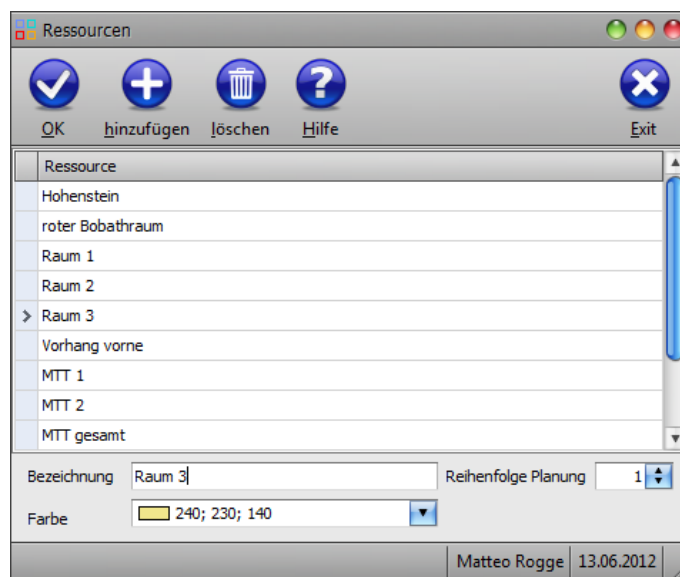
Ressourcen

OK hinzufügen löschen Hilfe Exit

| Ressource |
|---|
| Hohenstein |
| roter Bobathraum |
| Raum 1 |
| Raum 2 |
| Raum 3 |
| Vorhang vorne |
| MTT 1 |
| MTT 2 |
| MTT gesamt |

Bezeichnung Raum 3
Reihenfolge Planung 1
Farbe 240; 230; 140

Matteo Rogge 13.06.2012